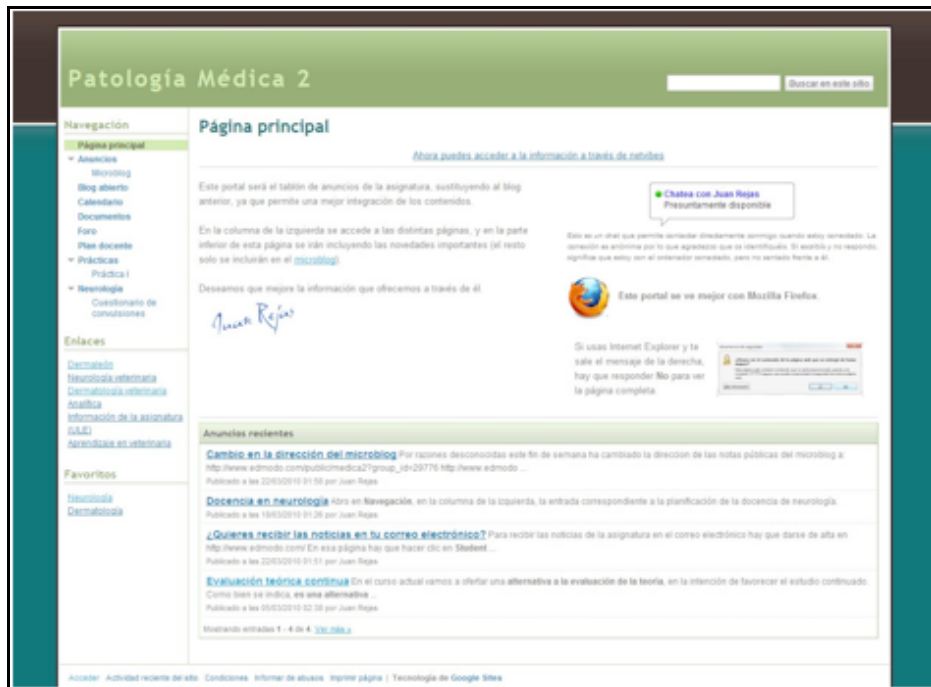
Patología Médica 2

Buscar en este sitio

Navegación

Página principal
Anuncios
Microblog
Blog abierto
Calendario
Documentos
Foro
Plan docente
Prácticas
Práctica I
Neurología
Cuestionario de convulsiones

Enlaces

Dermaleón
Neurología veterinaria
Dermatología veterinaria
Analítica
Información de la asignatura (ULE)
Aprendizaje en veterinaria

Favoritos

Neurología
Dermatología

Página principal

Ahora puedes acceder a la información a través de netvibes

Este portal será el tablón de anuncios de la asignatura, sustituyendo al blog anterior, ya que permite una mejor integración de los contenidos.

En la columna de la izquierda se accede a las distintas páginas, y en la parte inferior de esta página se irán incluyendo las novedades importantes (el resto solo se incluirán en el microblog).

Deseamos que mejore la información que ofrecemos a través de él.

Juan Rejas

Chatea con Juan Rejas
Presuntamente disponible

Esto es un chat que permite contactar directamente conmigo cuando estoy conectado. La conexión es anónima por lo que agradezco que os identifiquéis. Si escribís y no respondo, significa que estoy con el ordenador conectado, pero no sentado frente a él.

Este portal se ve mejor con Mozilla Firefox.

Si usas Internet Explorer y te sale el mensaje de la derecha, hay que responder No para ver la página completa.

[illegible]

Anuncios recientes

Cambio en la dirección del microblog Por razones desconocidas este fin de semana ha cambiado la direccion de las notas públicas del microblog a: http://www.edmodo.com/public/medica2?group_id=29776 http://www.edmodo ...
Publicado a las 22/03/2010 01:58 por Juan Rejas

Docencia en neurología Abro en Navegación, en la columna de la izquierda, la entrada correspondiente a la planificación de la docencia de neurología.
Publicado a las 18/03/2010 01:26 por Juan Rejas

¿Quieres recibir las noticias en tu correo electrónico? Para recibir las noticias de la asignatura en el correo electrónico hay que darse de alta en http://www.edmodo.com/ En esa página hay que hacer clic en Student ...
Publicado a las 22/03/2010 01:51 por Juan Rejas

Evaluación teórica continua En el curso actual vamos a ofertar una alternativa a la evaluación de la teoría, en la intención de favorecer el estudio continuado. Como bien se indica, es una alternativa ...
Publicado a las 05/03/2010 02:38 por Juan Rejas

Mostrando entradas 1 - 4 de 4. Ver más »

Acceder  Actividad reciente del sitio  Condiciones  Informar de abusos  Imprimir página | Tecnología de Google Sites